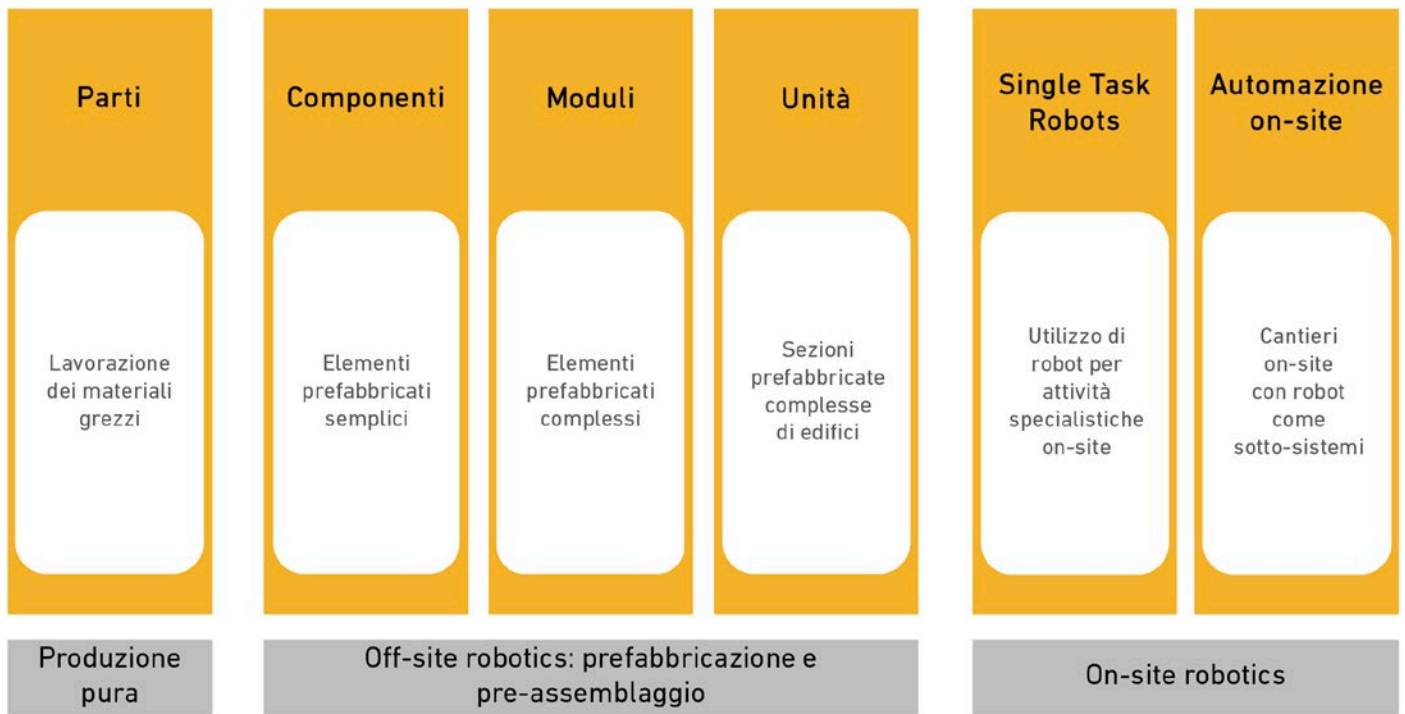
Parti

Lavorazione dei materiali grezzi

Componenti

Elementi prefabbricati semplici

Moduli

Elementi prefabbricati complessi

Unità

Sezioni prefabbricate complesse di edifici

Single Task Robots

Utilizzo di robot per attività specialistiche on-site

Automazione on-site

Cantieri on-site con robot come sotto-sistemi

Produzione pura

Off-site robotics: prefabbricazione e pre-assemblaggio

On-site robotics